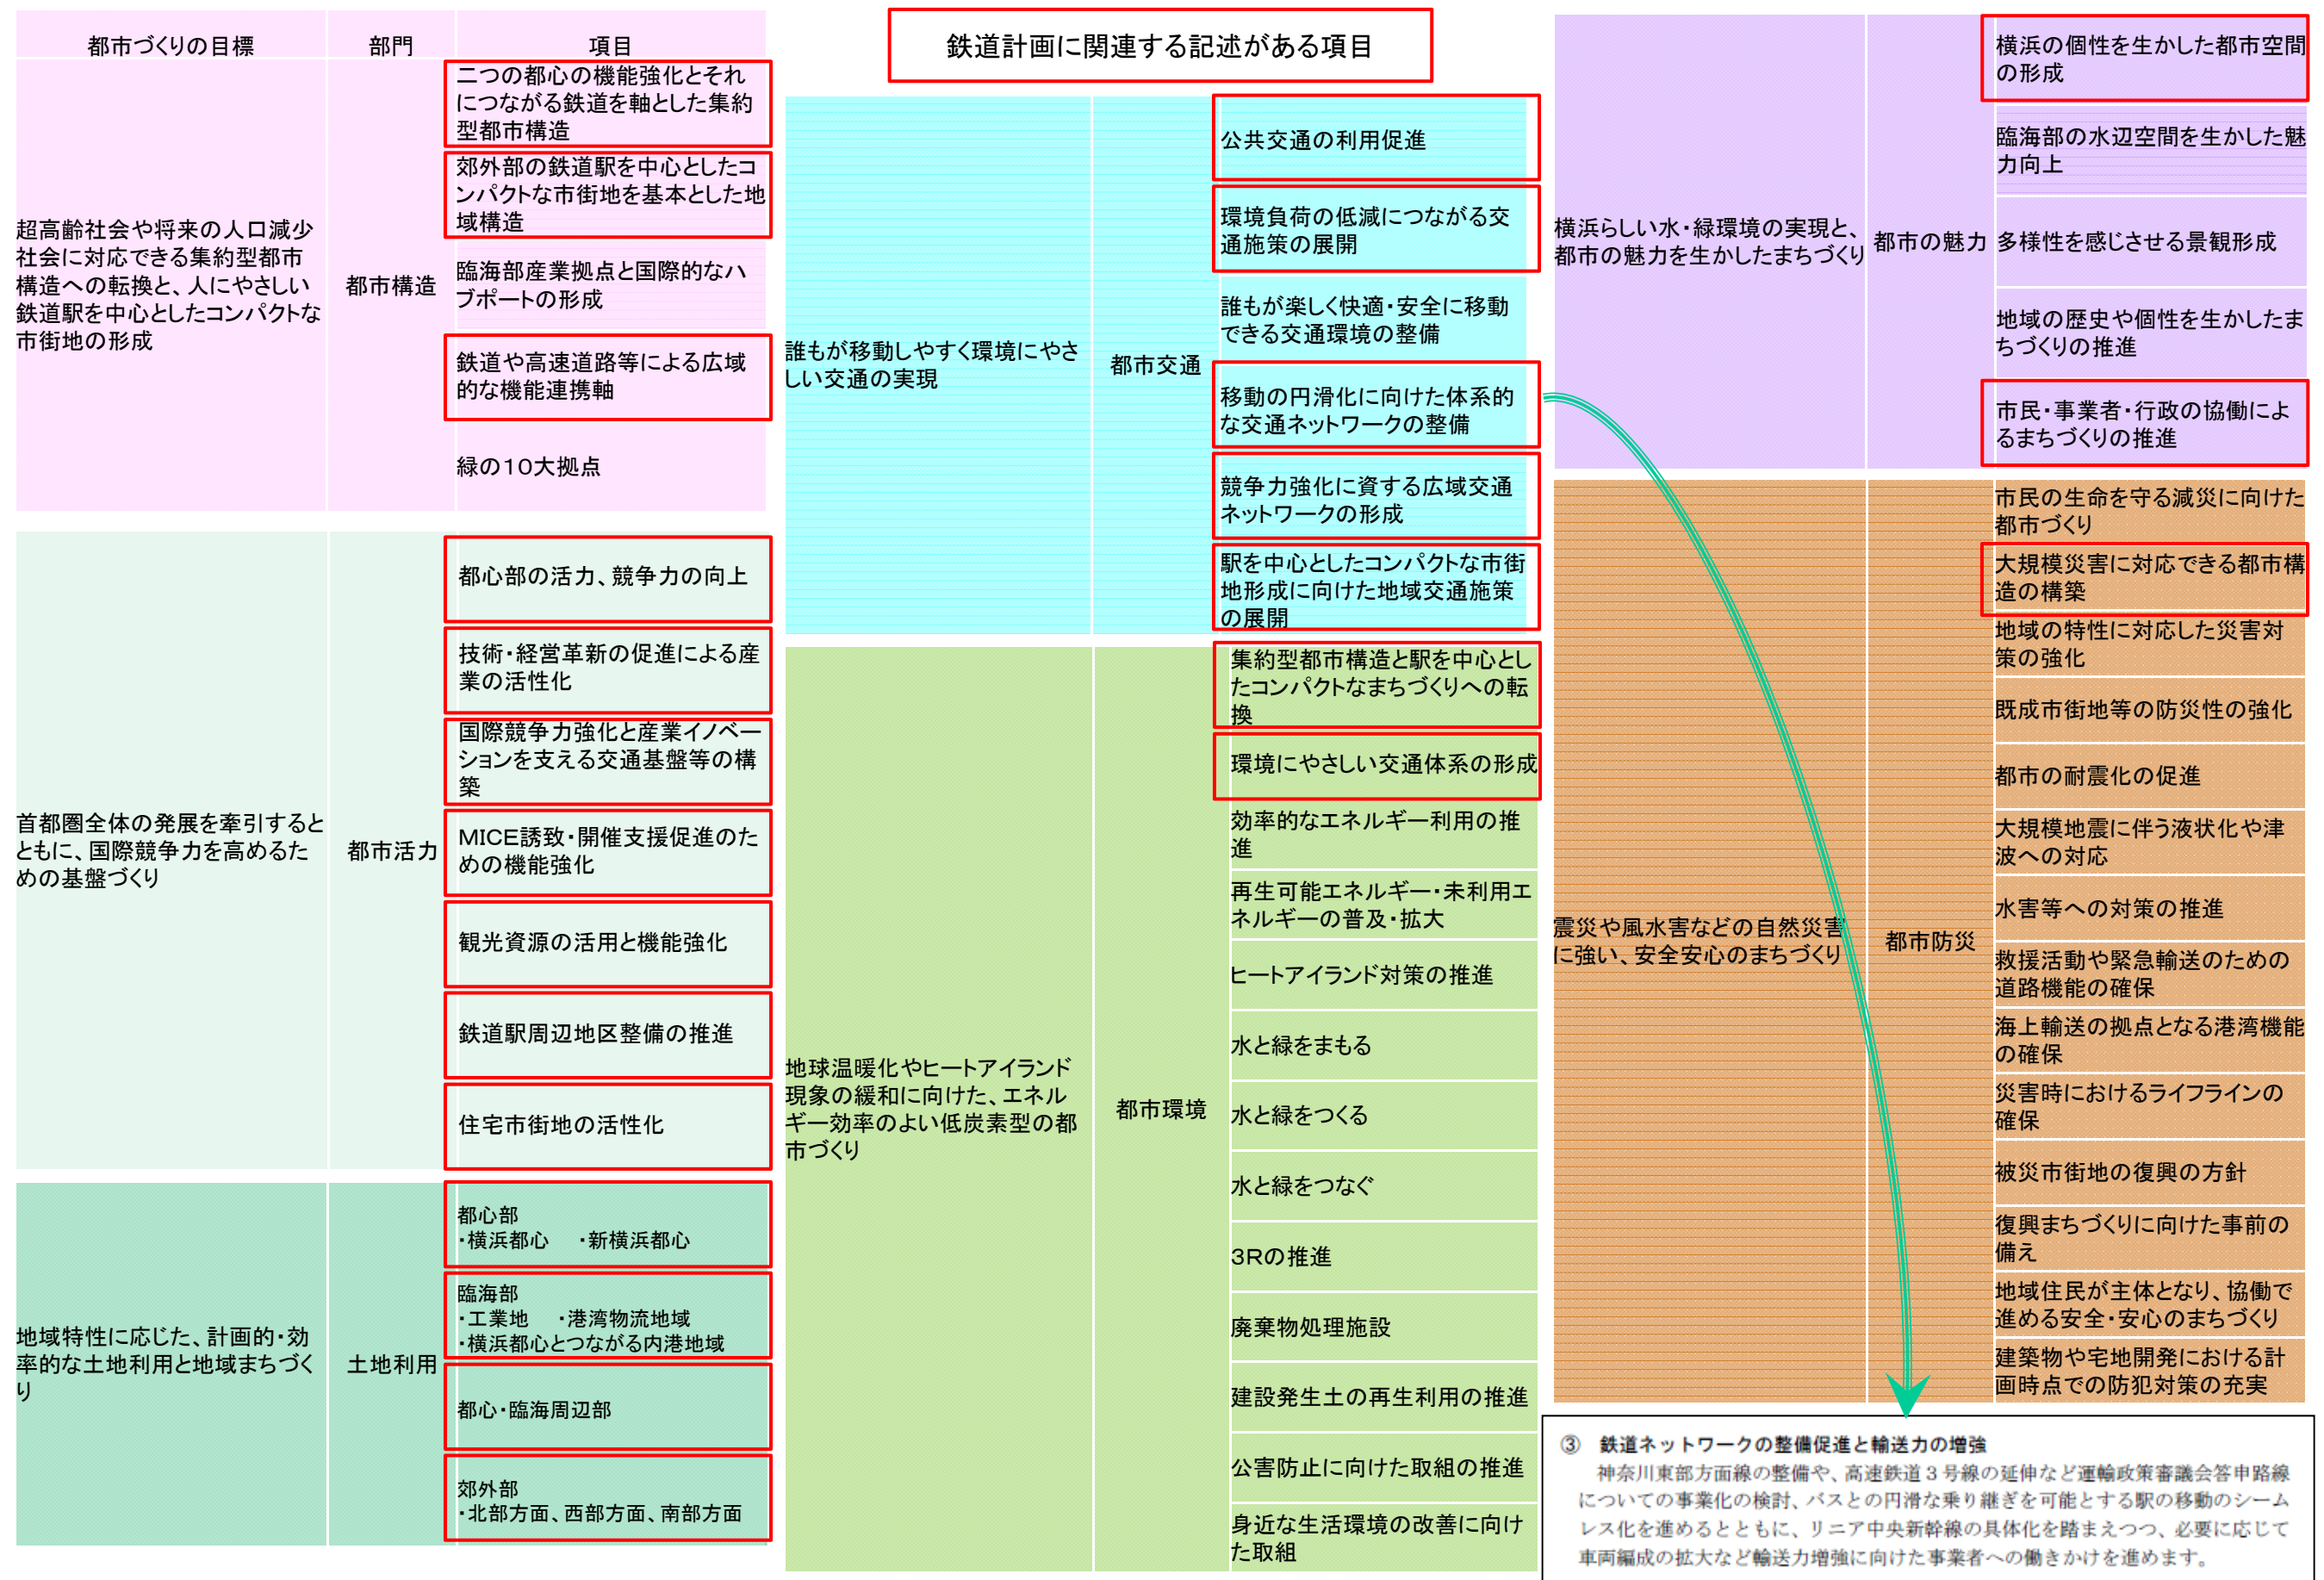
鉄道計画に関連する記述がある項目

| 都市づくりの目標 | 部門 | 項目 |
|---|---|---|
| 超高齢社会や将来の人口減少社会に対応できる集約型都市構造への転換と、人にやさしい鉄道駅を中心としたコンパクトな市街地の形成 | 都市構造 | 二つの都心の機能強化とそれにつながる鉄道を軸とした集約型都市構造 |
| | | 郊外部の鉄道駅を中心としたコンパクトな市街地を基本とした地域構造 |
| | | 臨海部産業拠点と国際的なハブポートの形成 |
| | | 鉄道や高速道路等による広域的な機能連携軸 |
| | | 緑の10大拠点 |
| 首都圏全体の発展を牽引するとともに、国際競争力を高めるための基盤づくり | 都市活力 | 都心部の活力、競争力の向上 |
| | | 技術・経営革新の促進による産業の活性化 |
| | | 国際競争力強化と産業イノベーションを支える交通基盤等の構築 |
| | | MICE誘致・開催支援促進のための機能強化 |
| | | 観光資源の活用と機能強化 |
| | | 鉄道駅周辺地区整備の推進 |
| | | 住宅市街地の活性化 |
| 地域特性に応じた、計画的・効率的な土地利用と地域まちづくり | 土地利用 | 都心部<br>・横浜都心　・新横浜都心 |
| | | 臨海部<br>・工業地　・港湾物流地域<br>・横浜都心とつながる内港地域 |
| | | 都心・臨海周辺部 |
| | | 郊外部<br>・北部方面、西部方面、南部方面 |
| 誰もが移動しやすく環境にやさしい交通の実現 | 都市交通 | 公共交通の利用促進 |
| | | 環境負荷の低減につながる交通施策の展開 |
| | | 誰もが楽しく快適・安全に移動できる交通環境の整備 |
| | | 移動の円滑化に向けた体系的な交通ネットワークの整備 |
| | | 競争力強化に資する広域交通ネットワークの形成 |
| | | 駅を中心としたコンパクトな市街地形成に向けた地域交通施策の展開 |
| 地球温暖化やヒートアイランド現象の緩和に向けた、エネルギー効率のよい低炭素型の都市づくり | 都市環境 | 集約型都市構造と駅を中心としたコンパクトなまちづくりへの転換 |
| | | 環境にやさしい交通体系の形成 |
| | | 効率的なエネルギー利用の推進 |
| | | 再生可能エネルギー・未利用エネルギーの普及・拡大 |
| | | ヒートアイランド対策の推進 |
| | | 水と緑をまもる |
| | | 水と緑をつくる |
| | | 水と緑をつなぐ |
| | | 3Rの推進 |
| | | 廃棄物処理施設 |
| | | 建設発生土の再生利用の推進 |
| | | 公害防止に向けた取組の推進 |
| | | 身近な生活環境の改善に向けた取組 |
| 横浜らしい水・緑環境の実現と、都市の魅力を生かしたまちづくり | 都市の魅力 | 横浜の個性を生かした都市空間の形成 |
| | | 臨海部の水辺空間を生かした魅力向上 |
| | | 多様性を感じさせる景観形成 |
| | | 地域の歴史や個性を生かしたまちづくりの推進 |
| | | 市民・事業者・行政の協働によるまちづくりの推進 |
| 震災や風水害などの自然災害に強い、安全安心のまちづくり | 都市防災 | 市民の生命を守る減災に向けた都市づくり |
| | | 大規模災害に対応できる都市構造の構築 |
| | | 地域の特性に対応した災害対策の強化 |
| | | 既成市街地等の防災性の強化 |
| | | 都市の耐震化の促進 |
| | | 大規模地震に伴う液状化や津波への対応 |
| | | 水害等への対策の推進 |
| | | 救援活動や緊急輸送のための道路機能の確保 |
| | | 海上輸送の拠点となる港湾機能の確保 |
| | | 災害時におけるライフラインの確保 |
| | | 被災市街地の復興の方針 |
| | | 復興まちづくりに向けた事前の備え |
| | | 地域住民が主体となり、協働で進める安全・安心のまちづくり |
| | | 建築物や宅地開発における計画時点での防犯対策の充実 |

③ 鉄道ネットワークの整備促進と輸送力の増強
神奈川東部方面線の整備や、高速鉄道３号線の延伸など運輸政策審議会答申路線についての事業化の検討、バスとの円滑な乗り継ぎを可能とする駅の移動のシームレス化を進めるとともに、リニア中央新幹線の具体化を踏まえつつ、必要に応じて車両編成の拡大など輸送力増強に向けた事業者への働きかけを進めます。